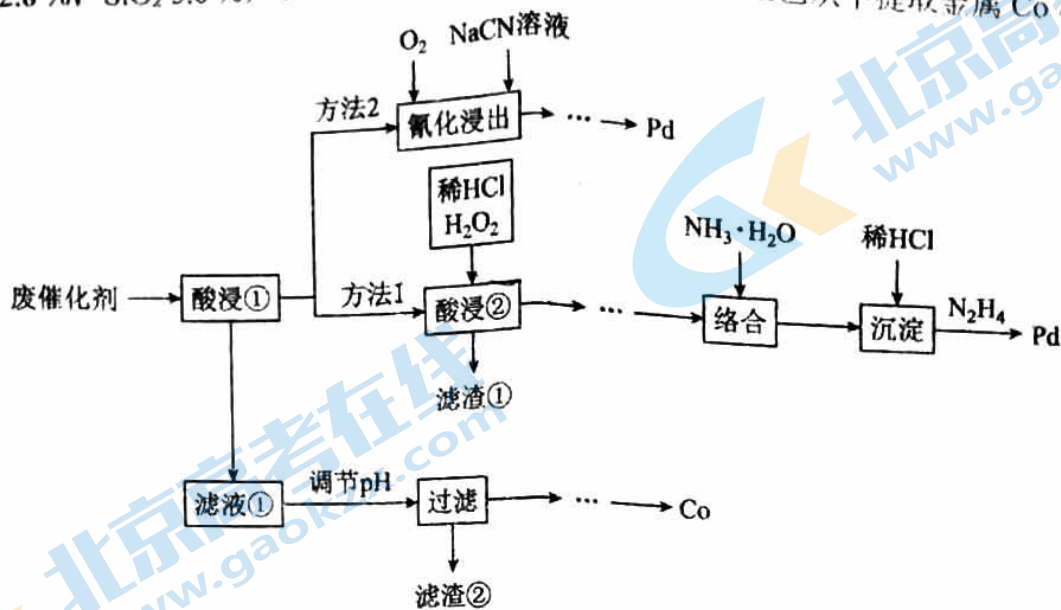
2.6 % $SiO_2$ 3.0 %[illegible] 提取金属 Co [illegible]

$O_2$ NaCN溶液

方法2

氰化浸出 → … → Pd

稀HCl $H_2O_2$

$NH_3 \cdot H_2O$

稀HCl

废催化剂 → 酸浸① → 方法I → 酸浸② → … → 络合 → 沉淀 → $N_2H_4$ → Pd

滤渣①

滤液① 调节pH → 过滤 → … → Co

滤渣②

北京高考在线 www.gaokzx.com